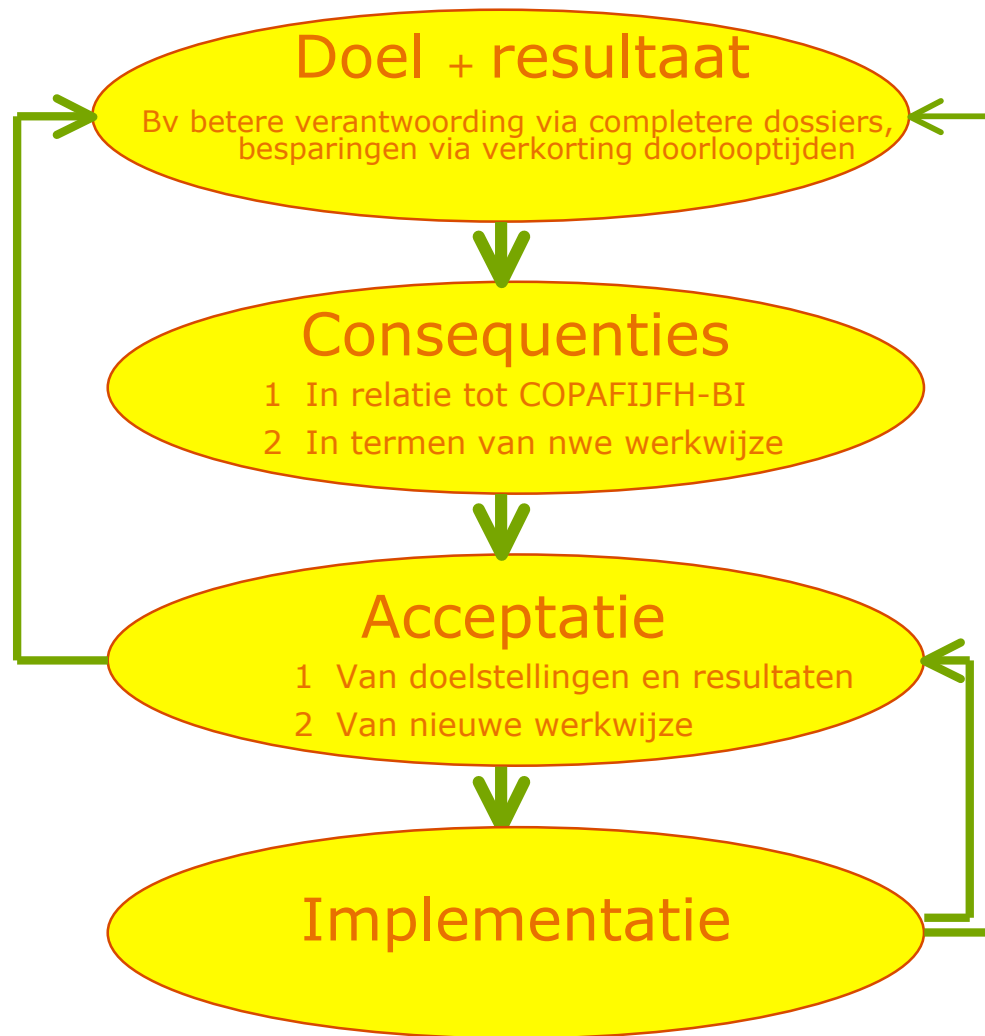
Doel + resultaat

Bv betere verantwoording via completere dossiers, besparingen via verkorting doorlooptijden

Consequenties

1 In relatie tot COPAFIJFH-BI

2 In termen van nwe werkwijze

Acceptatie

1 Van doelstellingen en resultaten

2 Van nieuwe werkwijze

Implementatie